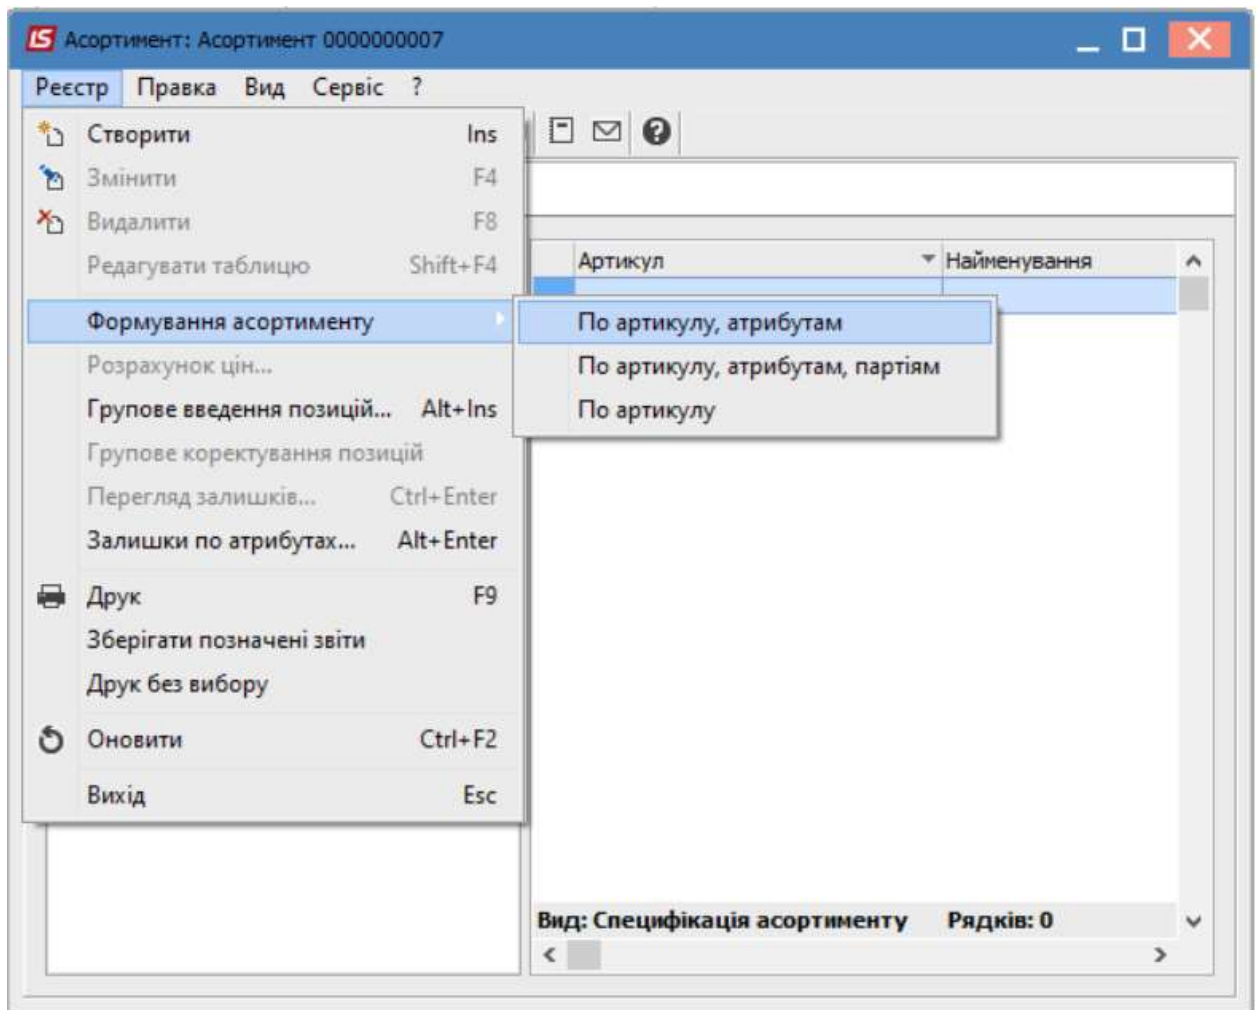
Асортимент: Асортимент 0000000007

Реєстр Правка Вид Сервіс ?

Створити Ins
Змінити F4
Видалити F8
Редагувати таблицю Shift+F4
Формування асортименту
Розрахунок цін...
Групове введення позицій... Alt+Ins
Групове коректування позицій
Перегляд залишків... Ctrl+Enter
Залишки по атрибутах... Alt+Enter
Друк F9
Зберігати позначені звіти
Друк без вибору
Оновити Ctrl+F2
Вихід Esc

По артикулу, атрибутам
По артикулу, атрибутам, партіям
По артикулу

| Артикул | Найменування |
|---|---|

Вид: Специфікація асортименту Рядків: 0